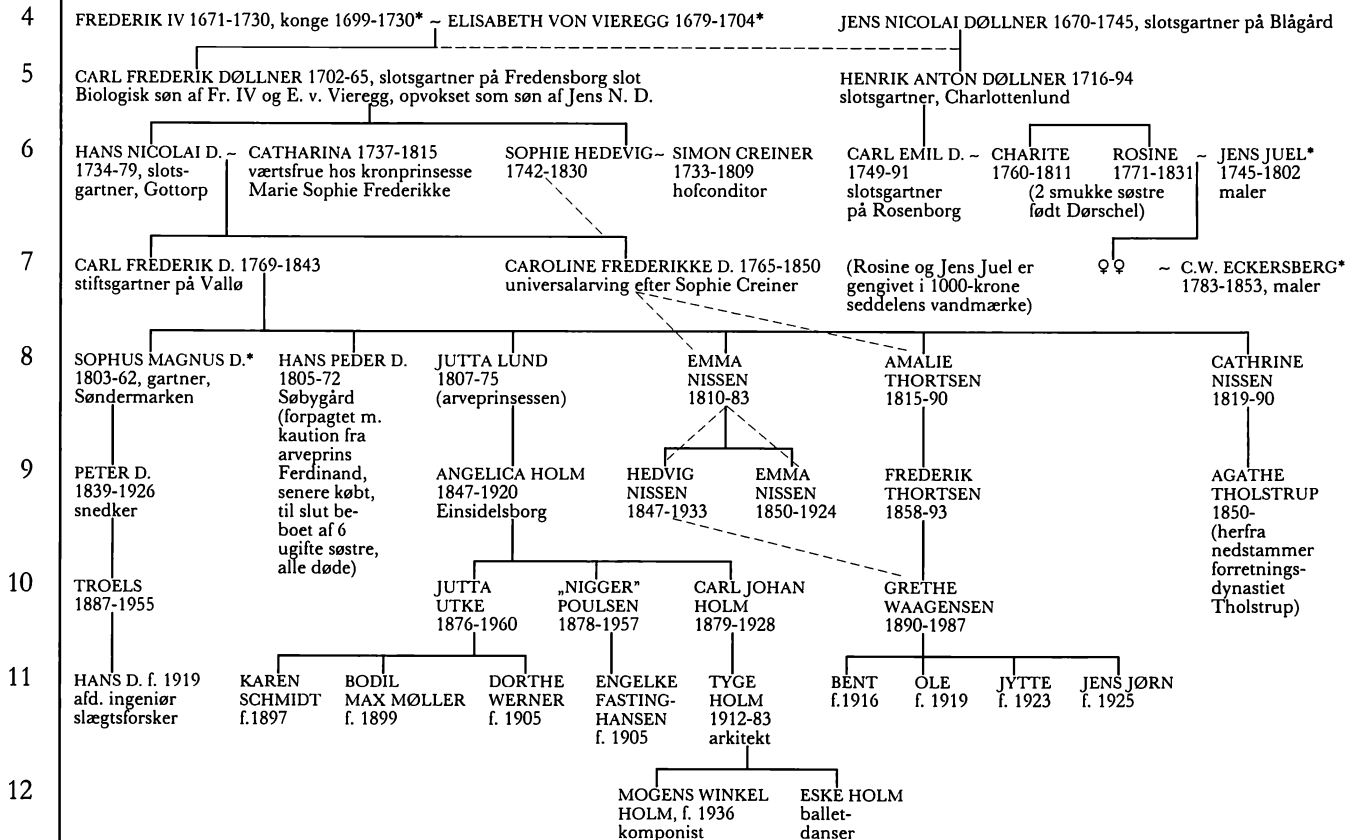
4 FREDERIK IV 1671-1730, konge 1699-1730* ~ ELISABETH VON VIEREGG 1679-1704* JENS NICOLAI DØLLNER 1670-1745, slotsgartner på Blågård

5 CARL FREDERIK DØLLNER 1702-65, slotsgartner på Fredensborg slot Biologisk søn af Fr. IV og E. v. Vieregg, opvokset som søn af Jens N. D.

HENRIK ANTON DØLLNER 1716-94 slotsgartner, Charlottenlund

6 HANS NICOLAI D. ~ 1734-79, slotsgartner, Gottorp

CATHARINA 1737-1815 værtsfrue hos kronprinsesse Marie Sophie Frederikke

SOPHIE HEDEVIG ~ 1742-1830

SIMON CREINER 1733-1809 hofconditor

CARL EMIL D. ~ 1749-91 slotsgartner på Rosenborg

CHARITE 1760-1811

ROSINE 1771-1831

(2 smukke søstre født Dørschel)

~ JENS JUEL* 1745-1802 maler

7 CARL FREDERIK D. 1769-1843 stiftsgartner på Vallø

CAROLINE FREDERIKKE D. 1765-1850 universalarving efter Sophie Creiner

(Rosine og Jens Juel er gengivet i 1000-krone seddelens vandmærke)

♀♀ ~ C.W. ECKERSBERG* 1783-1853, maler

8 SOPHUS MAGNUS D.* 1803-62, gartner, Søndermarken

HANS PEDER D. 1805-72 Søbygård (forpagtet m. kaution fra arveprins Ferdinand, senere købt, til slut beboet af 6 ugifte søstre, alle døde)

JUTTA LUND 1807-75 (arveprinsessen)

EMMA NISSEN 1810-83

AMALIE THORTSEN 1815-90

CATHRINE NISSEN 1819-90

9 PETER D. 1839-1926 snedker

ANGELICA HOLM 1847-1920 Einsidelsborg

HEDVIG NISSEN 1847-1933

EMMA NISSEN 1850-1924

FREDERIK THORTSEN 1858-93

AGATHE THOLSTRUP 1850- (herfra nedstammer forretningsdynastiet Tholstrup)

10 TROELS 1887-1955

JUTTA UTKE 1876-1960

„NIGGER" POULSEN 1878-1957

CARL JOHAN HOLM 1879-1928

GRETHE WAAGENSEN 1890-1987

11 HANS D. f. 1919 afd. ingeniør slægtsforsker

KAREN SCHMIDT f.1897

BODIL MAX MØLLER f. 1899

DORTHE WERNER f. 1905

ENGELKE FASTING-HANSEN f. 1905

TYGE HOLM 1912-83 arkitekt

BENT f.1916

OLE f. 1919

JYTTE f. 1923

JENS JØRN f. 1925

12 MOGENS WINKEL HOLM, f. 1936 komponist

ESKE HOLM balletdanser